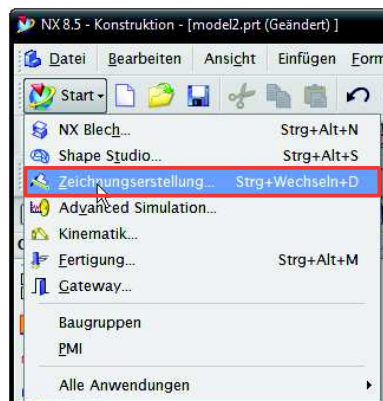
NX 8.5 - Konstruktion - [model2.prt (Geändert) ]

Datei Bearbeiten Ansicht Einfügen Form

Start

NX Blech... Strg+Alt+N
Shape Studio... Strg+Alt+S
Zeichnungserstellung... Strg+Wechseln+D
Advanced Simulation...
Kinematik...
Fertigung... Strg+Alt+M
Gateway...

Baugruppen
PMI

Alle Anwendungen